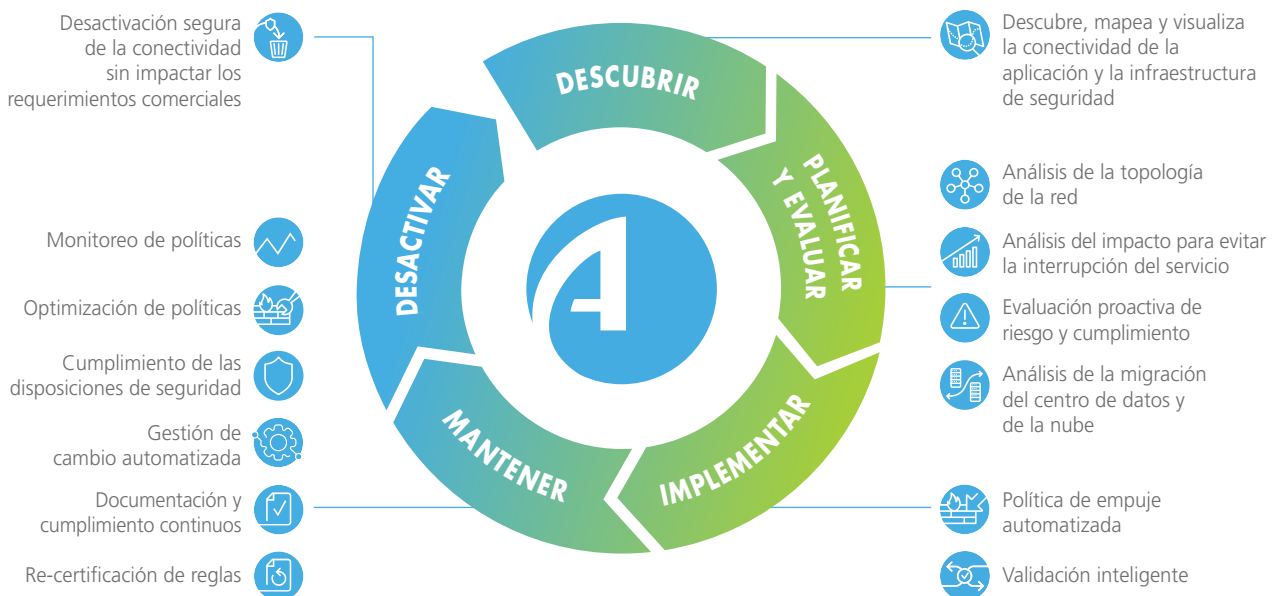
Desactivación segura de la conectividad sin impactar los requerimientos comerciales

Monitoreo de políticas

Optimización de políticas

Cumplimiento de las disposiciones de seguridad

Gestión de cambio automatizada

Documentación y cumplimiento continuos

Re-certificación de reglas

DESCUBRIR

PLANIFICAR Y EVALUAR

IMPLEMENTAR

MANTENER

DESACTIVAR

Descubre, mapea y visualiza la conectividad de la aplicación y la infraestructura de seguridad

Análisis de la topología de la red

Análisis del impacto para evitar la interrupción del servicio

Evaluación proactiva de riesgo y cumplimiento

Análisis de la migración del centro de datos y de la nube

Política de empuje automatizada

Validación inteligente